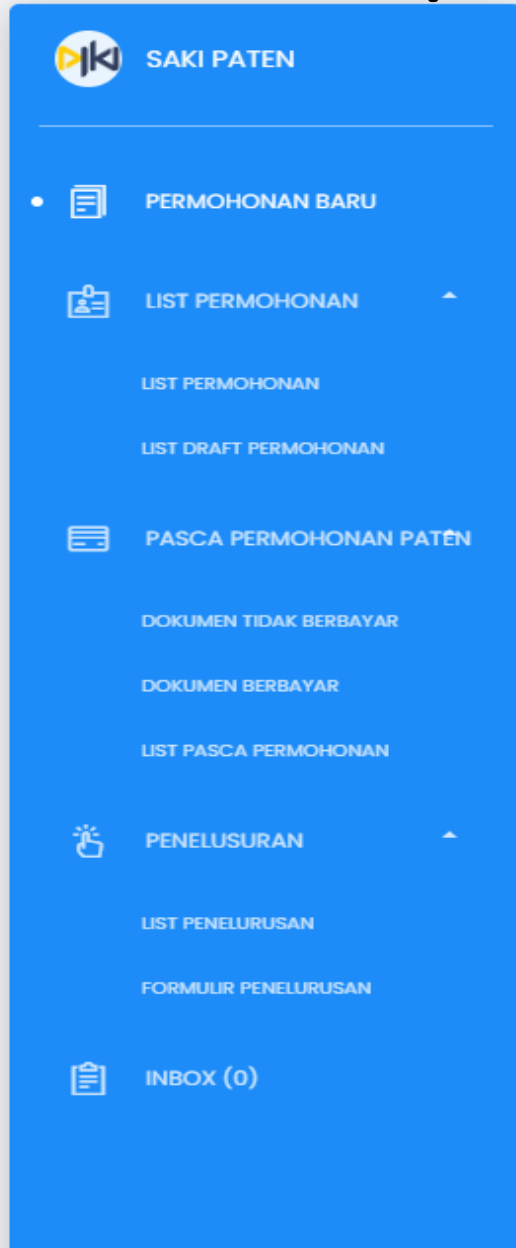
SAKI PATEN

PERMOHONAN BARU

LIST PERMOHONAN

LIST PERMOHONAN

LIST DRAFT PERMOHONAN

PASCA PERMOHONAN PATEN

DOKUMEN TIDAK BERBAYAR

DOKUMEN BERBAYAR

LIST PASCA PERMOHONAN

PENELUSURAN

LIST PENELURUSAN

FORMULIR PENELURUSAN

INBOX (0)